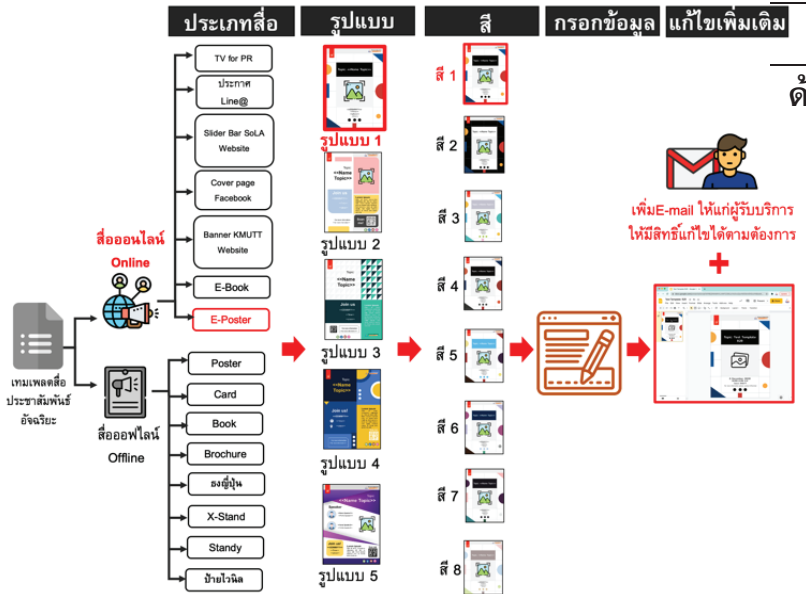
ประเภทสื่อ

รูปแบบ

สี

กรอกข้อมูล

แก้ไขเพิ่มเติม

ด้

เทมเพลตสื่อประชาสัมพันธ์อัจฉริยะ

สื่อออนไลน์

Online

TV for PR

ประกาศ Line@

Slider Bar SoLA Website

Cover page Facebook

Banner KMUTT Website

E-Book

E-Poster

สื่อออฟไลน์

Offline

Poster

Card

Book

Brochure

ธงญี่ปุ่น

X-Stand

Standy

ป้ายไวนิล

รูปแบบ 1

รูปแบบ 2

รูปแบบ 3

รูปแบบ 4

รูปแบบ 5

สี 1

สี 2

สี 3

สี 4

สี 5

สี 6

สี 7

สี 8

เพิ่มE-mail ให้แก่ผู้รับบริการ
ให้มีสิทธิ์แก้ไขได้ตามต้องการ

+